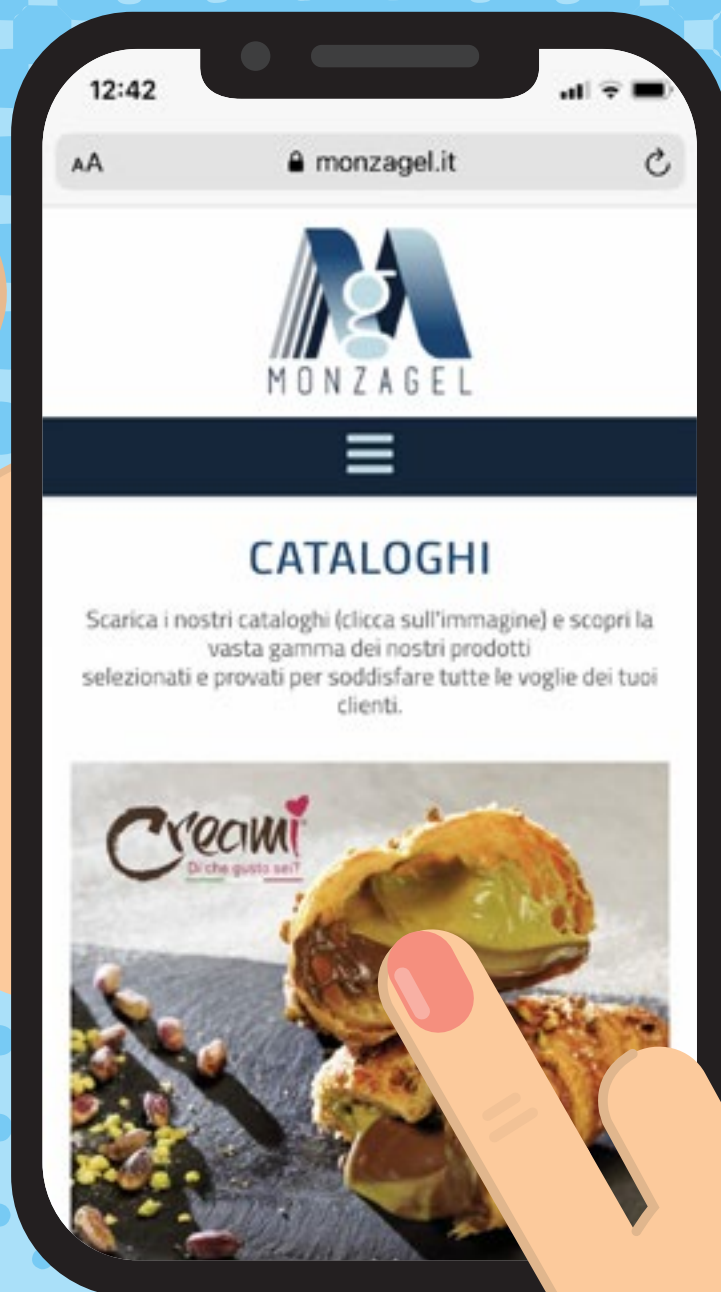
12:42

AA monzagel.it

MONZAGEL

CATALOGHI

Scarica i nostri cataloghi (clicca sull'immagine) e scopri la vasta gamma dei nostri prodotti
selezionati e provati per soddisfare tutte le voglie dei tuoi clienti.

Creami
Di che gusto sei?